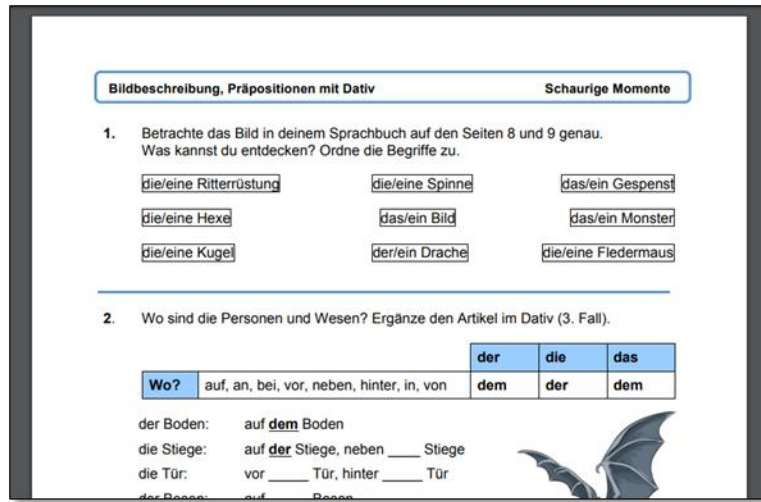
Bildbeschreibung, Präpositionen mit Dativ | Schaurige Momente

1. Betrachte das Bild in deinem Sprachbuch auf den Seiten 8 und 9 genau. Was kannst du entdecken? Ordne die Begriffe zu.

die/eine Ritterrüstung | die/eine Spinne | das/ein Gespenst

die/eine Hexe | das/ein Bild | das/ein Monster

die/eine Kugel | der/ein Drache | die/eine Fledermaus

2. Wo sind die Personen und Wesen? Ergänze den Artikel im Dativ (3. Fall).

| | | der | die | das |
|---|---|---|---|---|
| Wo? | auf, an, bei, vor, neben, hinter, in, von | dem | der | dem |

der Boden: auf **dem** Boden
die Stiege: auf **der** Stiege, neben ____ Stiege
die Tür: vor _____ Tür, hinter _____ Tür
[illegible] auf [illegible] Besen